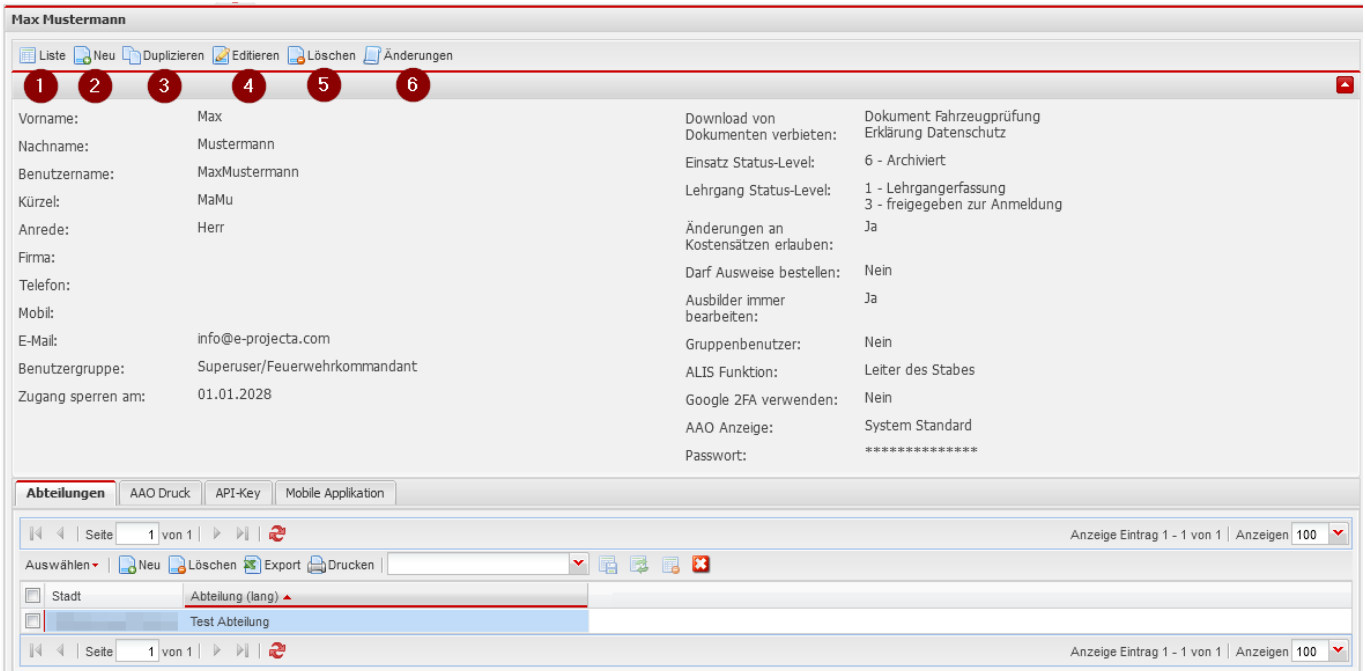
Max Mustermann

Liste Neu Duplizieren Editieren Löschen Änderungen

1 2 3 4 5 6

Vorname: Max
Nachname: Mustermann
Benutzername: MaxMustermann
Kürzel: MaMu
Anrede: Herr
Firma:
Telefon:
Mobil:
E-Mail: info@e-projecta.com
Benutzergruppe: Superuser/Feuerwehrkommandant
Zugang sperren am: 01.01.2028

Download von Dokumenten verbieten: Dokument Fahrzeugprüfung
Erklärung Datenschutz
Einsatz Status-Level: 6 - Archiviert
Lehrgang Status-Level: 1 - Lehrgangerfassung
3 - freigegeben zur Anmeldung
Änderungen an Kostensätzen erlauben: Ja
Darf Ausweise bestellen: Nein
Ausbilder immer bearbeiten: Ja
Gruppenbenutzer: Nein
ALIS Funktion: Leiter des Stabes
Google 2FA verwenden: Nein
AAO Anzeige: System Standard
Passwort: **************

Abteilungen | AAO Druck | API-Key | Mobile Applikation

Seite 1 von 1 | Anzeige Eintrag 1 - 1 von 1 | Anzeigen 100

Auswählen Neu Löschen Export Drucken

| | Stadt | Abteilung (lang) |
|---|---|---|
| | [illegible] | Test Abteilung |

Seite 1 von 1 | Anzeige Eintrag 1 - 1 von 1 | Anzeigen 100